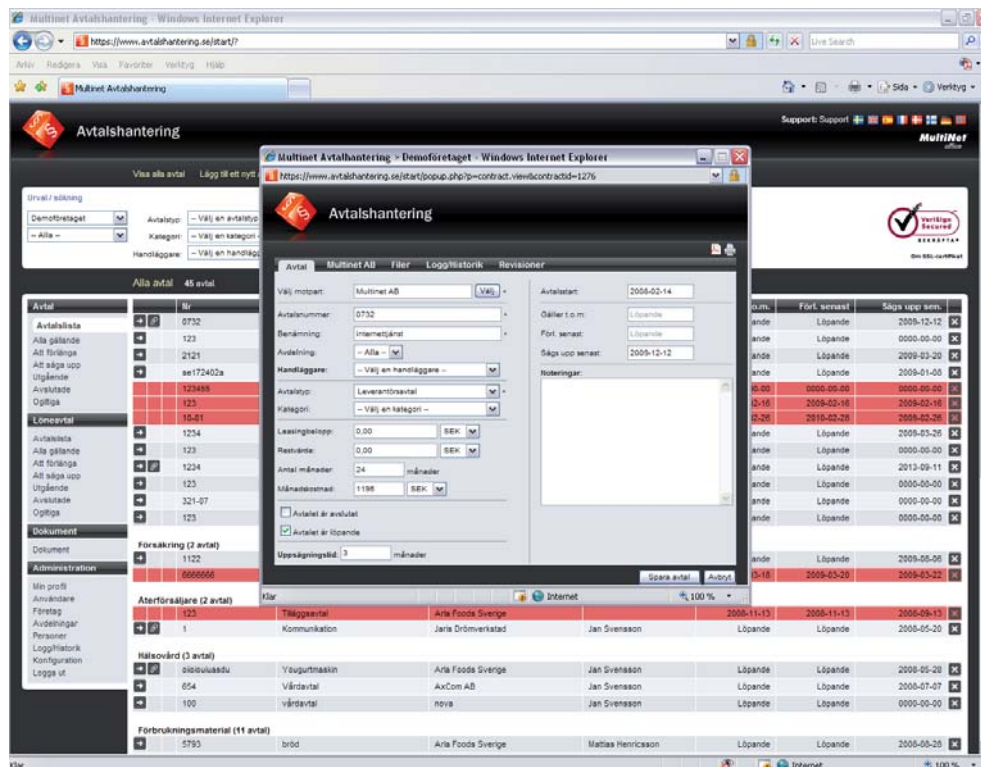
Multinet Avtalshantering - Windows Internet Explorer

https://www.avtalshantering.se/start/?

Live Search

Arkiv Redigera Visa Favoriter Verktyg Hjälp

Multinet Avtalshantering

Sida • Verktyg •

Avtalshantering

Support: Support

MultiNet office

Visa alla avtal Lägg till ett nytt

Urval / sökning

Demoföretaget

-- Alla --

Avtalstyp: -- Välj en avtalstyp

Kategori: -- Välj en kategori

Handläggare: -- Välj en handläggare

VeriSign Secured

Om SSL-certifikat

Alla avtal 45 avtal

Avtal

Avtalslista

Alla gällande

Att förlänga

Att säga upp

Utgående

Avslutade

Ogiltiga

Löneavtal

Avtalslista

Alla gällande

Att förlänga

Att säga upp

Utgående

Avslutade

Ogiltiga

Dokument

Dokument

Administration

Min profil

Användare

Företag

Avdelningar

Personer

Logg/Historik

Konfiguration

Logga ut

| Nr | | | | t.o.m. | Förl. senast | Sägs upp sen. |
|---|---|---|---|---|---|---|
| 0732 | | | | ande | Löpande | 2009-12-12 |
| 123 | | | | ande | Löpande | 0000-00-00 |
| 2121 | | | | ande | Löpande | 2009-03-20 |
| ae172402a | | | | ande | Löpande | 2009-01-08 |
| 123455 | | | | 00-00 | 0000-00-00 | 0000-00-00 |
| 123 | | | | 02-16 | 2009-02-16 | 2009-02-16 |
| 10-01 | | | | 02-26 | 2010-02-26 | 2009-02-26 |
| 1254 | | | | ande | Löpande | 2009-03-26 |
| 123 | | | | ande | Löpande | 0000-00-00 |
| 1234 | | | | ande | Löpande | 2013-09-11 |
| 123 | | | | ande | Löpande | 0000-00-00 |
| 321-07 | | | | ande | Löpande | 0000-00-00 |
| 123 | | | | ande | Löpande | 0000-00-00 |

Försäkring (2 avtal)

| 1122 | | | | ande | Löpande | 2009-08-06 |
| 6666666 | | | | 03-18 | 2009-03-20 | 2009-03-22 |

Återförsäljare (2 avtal)

| 123 | Tilläggsavtal | Arla Foods Sverige | | 2008-11-13 | 2008-11-13 | 2008-09-13 |
| 1 | Kommunikation | Jaris Drömverkstad | Jan Svensson | Löpande | Löpande | 2008-05-20 |

Hälsovård (3 avtal)

| oioiouiuasdu | Yougurtmaskin | Arla Foods Sverige | Jan Svensson | Löpande | Löpande | 2008-05-28 |
| 654 | Vårdavtal | AxCom AB | Jan Svensson | Löpande | Löpande | 2008-07-07 |
| 100 | vårdavtal | nova | Jan Svensson | Löpande | Löpande | 0000-00-00 |

Förbrukningsmaterial (11 avtal)

| 5793 | bröd | Arla Foods Sverige | Mattias Henricsson | Löpande | Löpande | 2008-08-28 |

Multinet Avtalhantering > Demoföretaget - Windows Internet Explorer

https://www.avtalshantering.se/start/popup.php?p=contract.view&contractid=1276

Avtalshantering

Avtal Multinet AB Filer Logg/Historik Revisioner

Välj motpart: Multinet AB Välj

Avtalsnummer: 0732

Benämning: Internettjänst

Avdelning: -- Alla --

Handläggare: -- Välj en handläggare --

Avtalstyp: Leverantörsavtal

Kategori: -- Välj en kategori --

Leasingbelopp: 0,00 SEK

Restvärde: 0,00 SEK

Antal månader: 24 månader

Månadskostnad: 1196 SEK

Avtalet är avslutat

Avtalet är löpande

Uppsägningstid: 3 månader

Avtalsstart: 2008-02-14

Gäller t.o.m.: Löpande

Förl. senast: Löpande

Sägs upp senast: 2009-12-12

Noteringar:

Spara avtal Avbryt

Klar

Internet

100 %

Klar

Internet

100 %